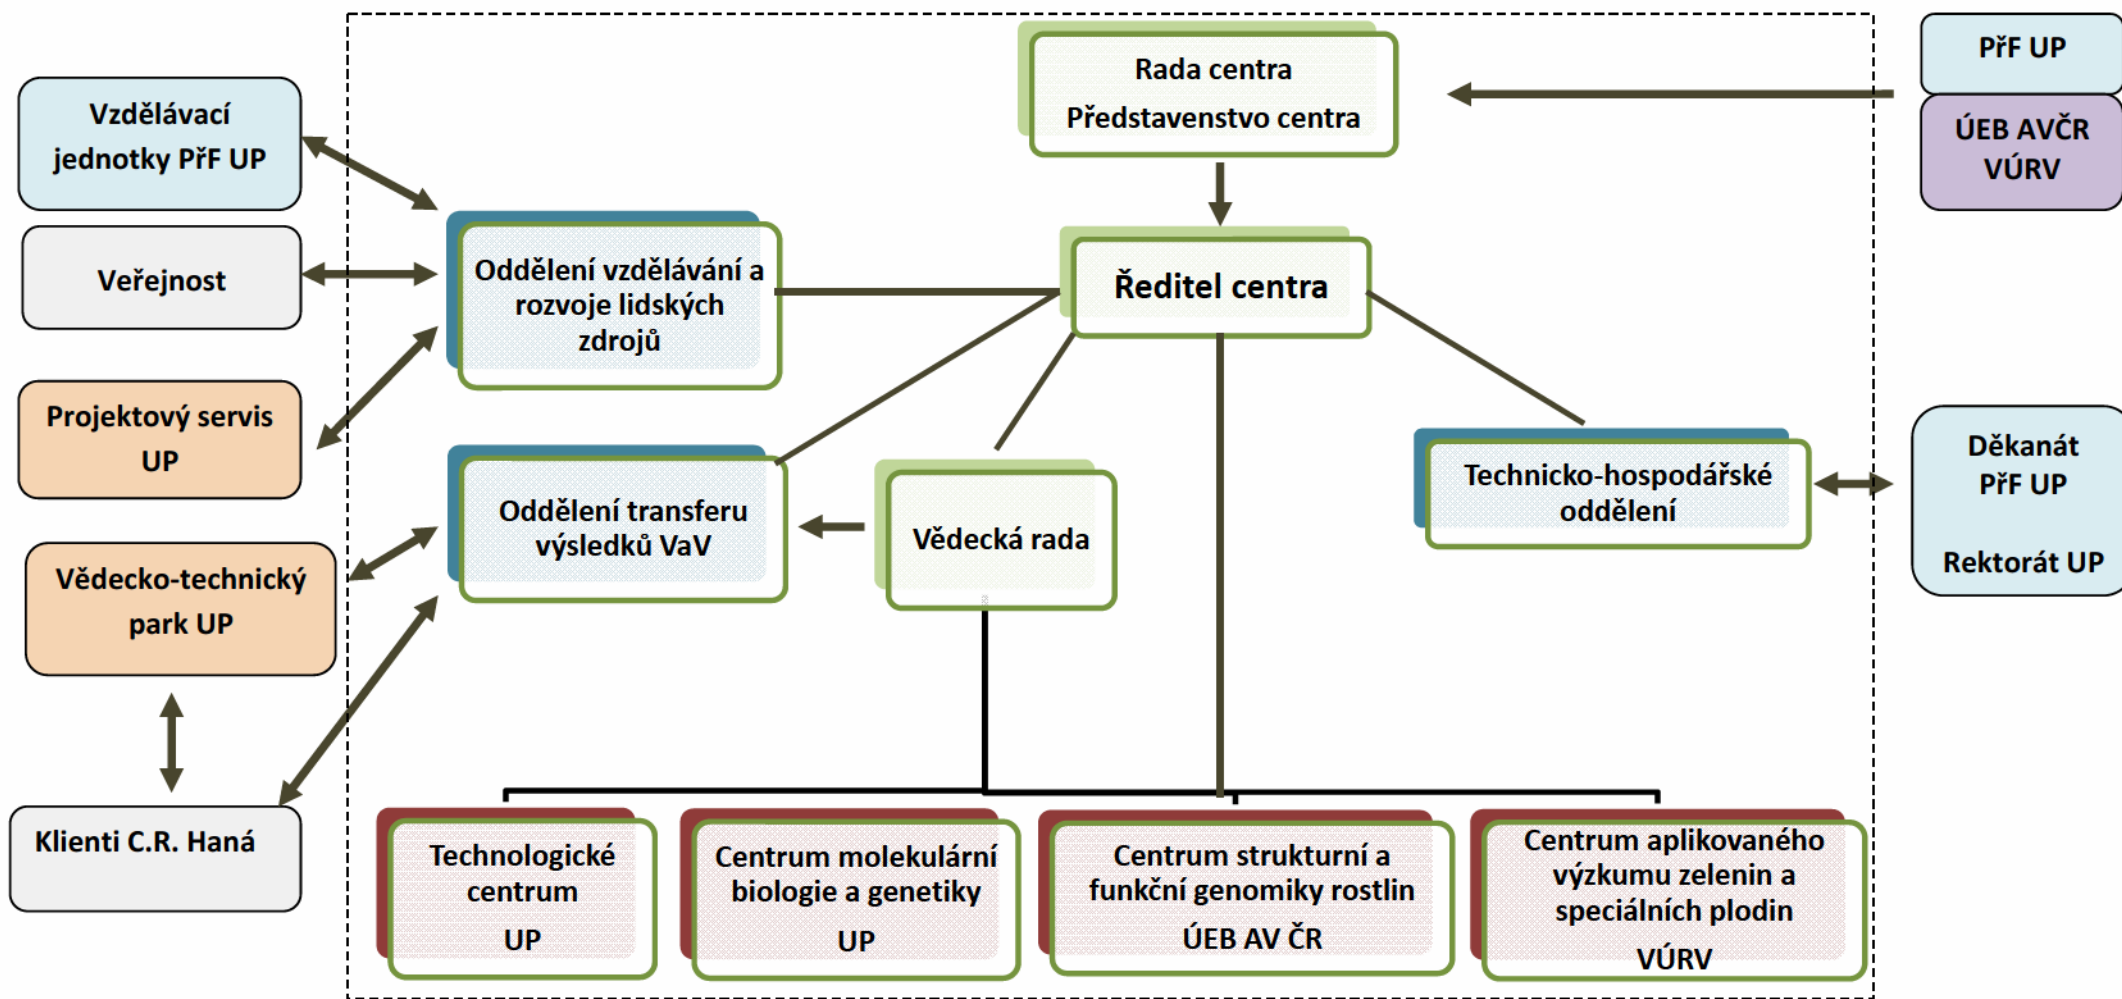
Vzdělávací jednotky PřF UP

Veřejnost

Projektový servis UP

Vědecko-technický park UP

Klienti C.R. Haná

Rada centra
Představenstvo centra

PřF UP

ÚEB AVČR
VÚRV

Oddělení vzdělávání a rozvoje lidských zdrojů

Ředitel centra

Oddělení transferu výsledků VaV

Vědecká rada

Technicko-hospodářské oddělení

Děkanát PřF UP

Rektorát UP

Technologické centrum
UP

Centrum molekulární biologie a genetiky
UP

Centrum strukturní a funkční genomiky rostlin
ÚEB AV ČR

Centrum aplikovaného výzkumu zelenin a speciálních plodin
VÚRV